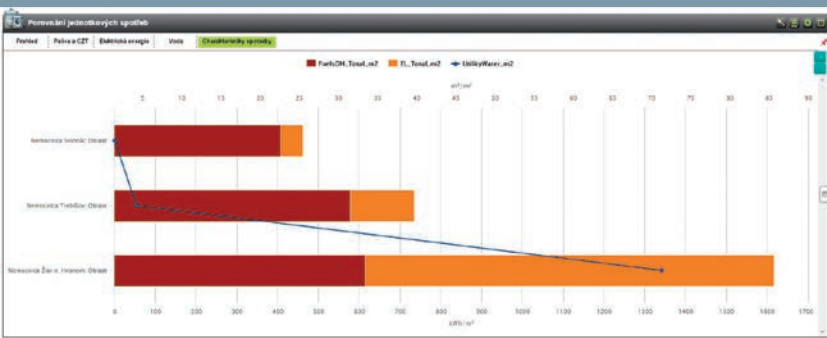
Porovnání jednotkových spotřeb

Přehled | Paliva a CZT | Elektrická energie | Voda | Charakteristiky spotřeby

FuelsOH_Total_m2 | TI_Total_m2 | UtilityWater_m2

m³/m²

5 10 15 20 25 30 35 40 45 50 55 60 65 70 75 80 85 90

Nemocnice Jihlava; Objekt

Nemocnice Třebíč; Objekt

Nemocnice Žďár n. Sázavou; Objekt

0 100 200 300 400 500 600 700 800 900 1000 1100 1200 1300 1400 1500 1600 1700

kWh/m²